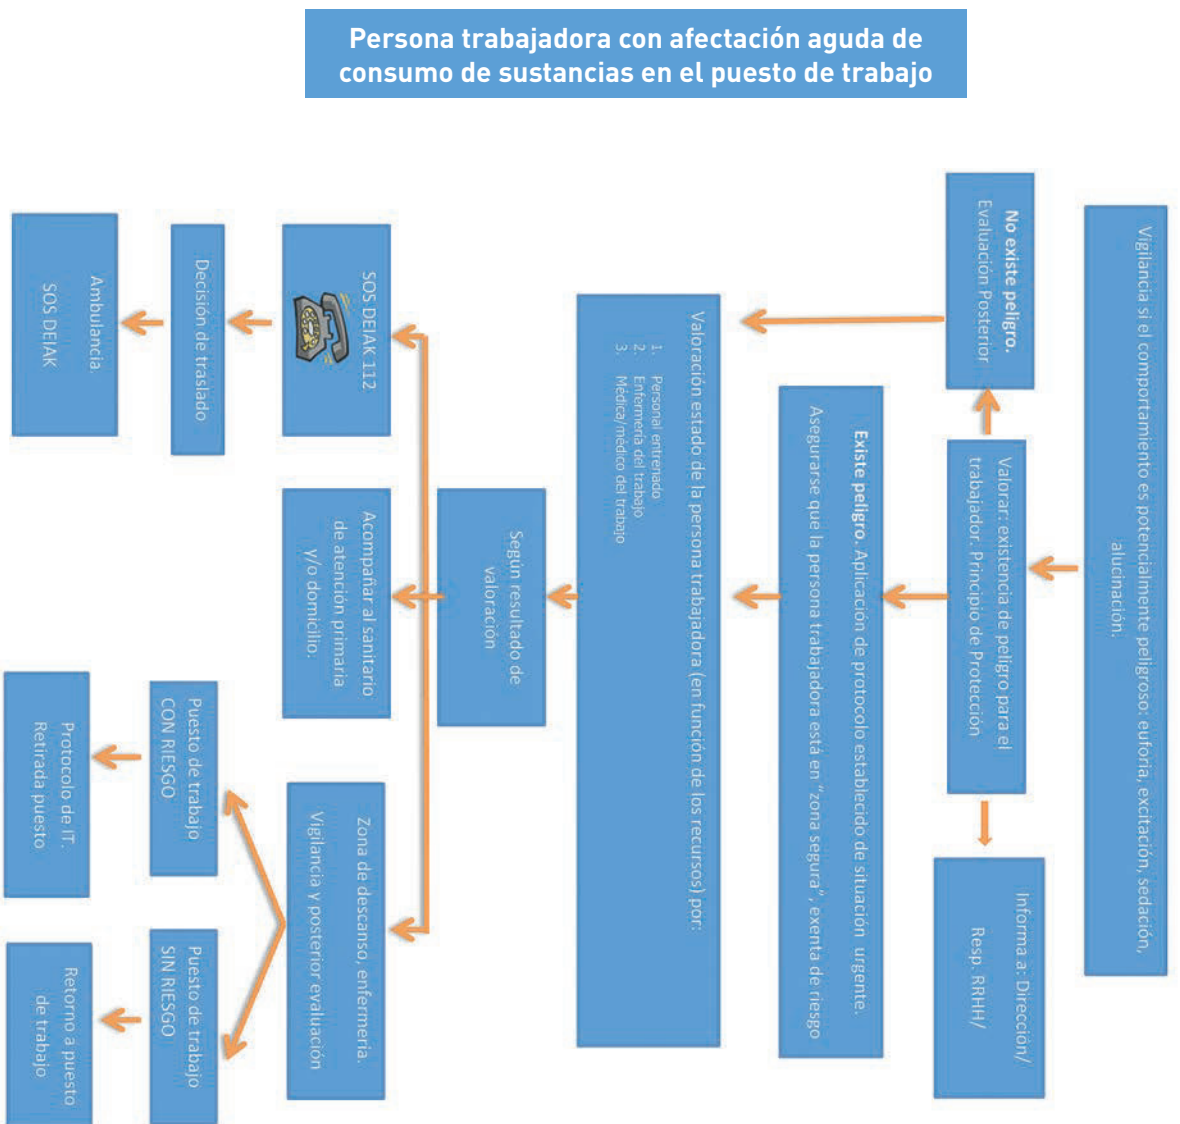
Persona trabajadora con afectación aguda de consumo de sustancias en el puesto de trabajo

Vigilancia si el comportamiento es potencialmente peligroso: euforia, excitación, sedación, alucinación.

Valorar: existencia de peligro para el trabajador. Principio de Protección

No existe peligro. Evaluación Posterior

Informa a: Dirección/ Resp. RRHH/

Existe peligro. Aplicación de protocolo establecido de situación urgente. Asegurarse que la persona trabajadora está en "zona segura", exenta de riesgo

Valoración estado de la persona trabajadora (en función de los recursos) por:
1. Personal entrenado
2. Enfermería del trabajo
3. Médica/médico del trabajo

Según resultado de valoración

SOS DEIAK 112

Decisión de traslado

Ambulancia. SOS DEIAK

Acompañar al sanitario de atención primaria y/o domicilio.

Zona de descanso, enfermería. Vigilancia y posterior evaluación

Puesto de trabajo CON RIESGO

Protocolo de IT. Retirada puesto

Puesto de trabajo SIN RIESGO

Retorno a puesto de trabajo